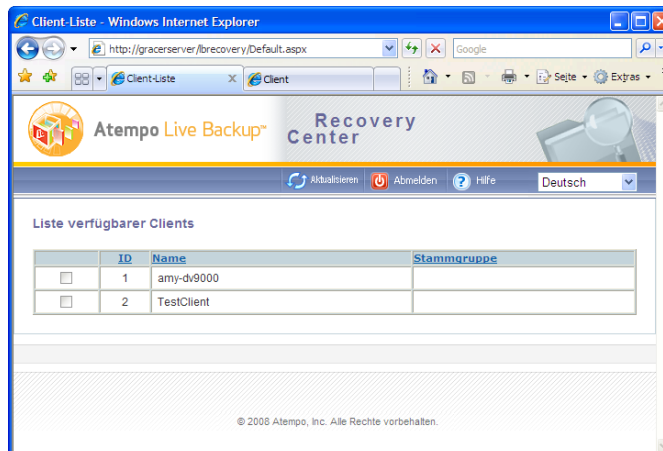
Client-Liste - Windows Internet Explorer

http://gracerserver/lbrecovery/Default.aspx

Google

Client-Liste

Client

Seite

Extras

Atempo Live Backup™

Recovery Center

Aktualisieren

Abmelden

Hilfe

Deutsch

Liste verfügbarer Clients

| | ID | Name | Stammgruppe |
|---|---|---|---|
| | 1 | amy-dv9000 | |
| | 2 | TestClient | |

© 2008 Atempo, Inc. Alle Rechte vorbehalten.